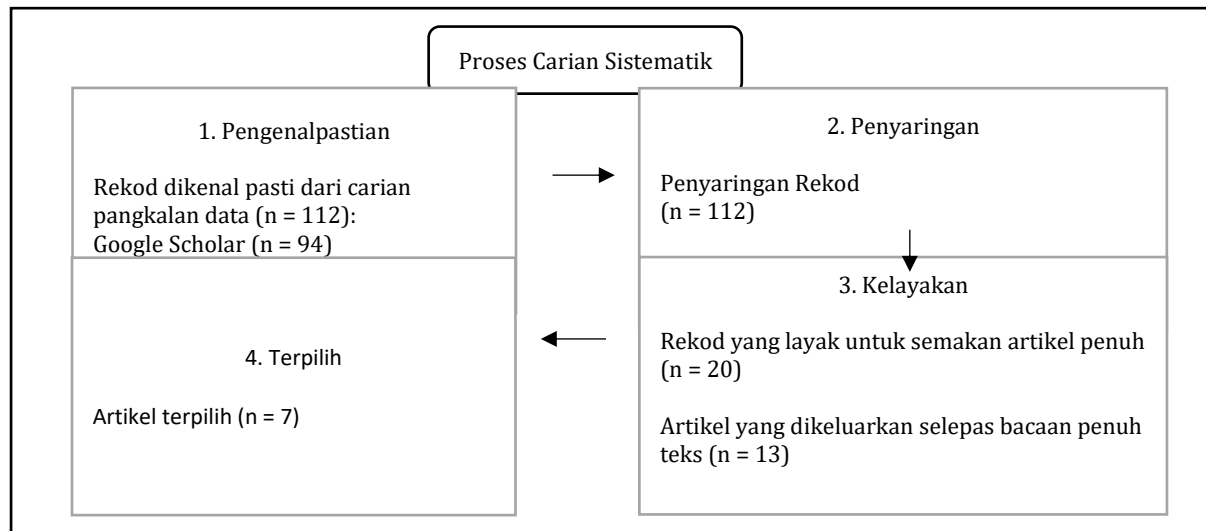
Proses Carian Sistematik

1. Pengenalpastian

Rekod dikenal pasti dari carian pangkalan data (n = 112): Google Scholar (n = 94)

2. Penyaringan

Penyaringan Rekod (n = 112)

3. Kelayakan

Rekod yang layak untuk semakan artikel penuh (n = 20)

Artikel yang dikeluarkan selepas bacaan penuh teks (n = 13)

4. Terpilih

Artikel terpilih (n = 7)